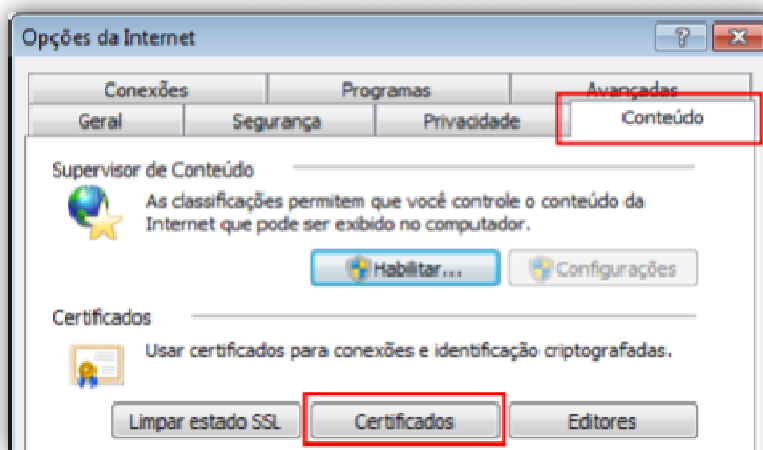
Opções da Internet

?

Conexões | Programas | Avançadas
Geral | Segurança | Privacidade | Conteúdo

Supervisor de Conteúdo

As classificações permitem que você controle o conteúdo da Internet que pode ser exibido no computador.

Habilitar...

Configurações

Certificados

Usar certificados para conexões e identificação criptografadas.

Limpar estado SSL

Certificados

Editores